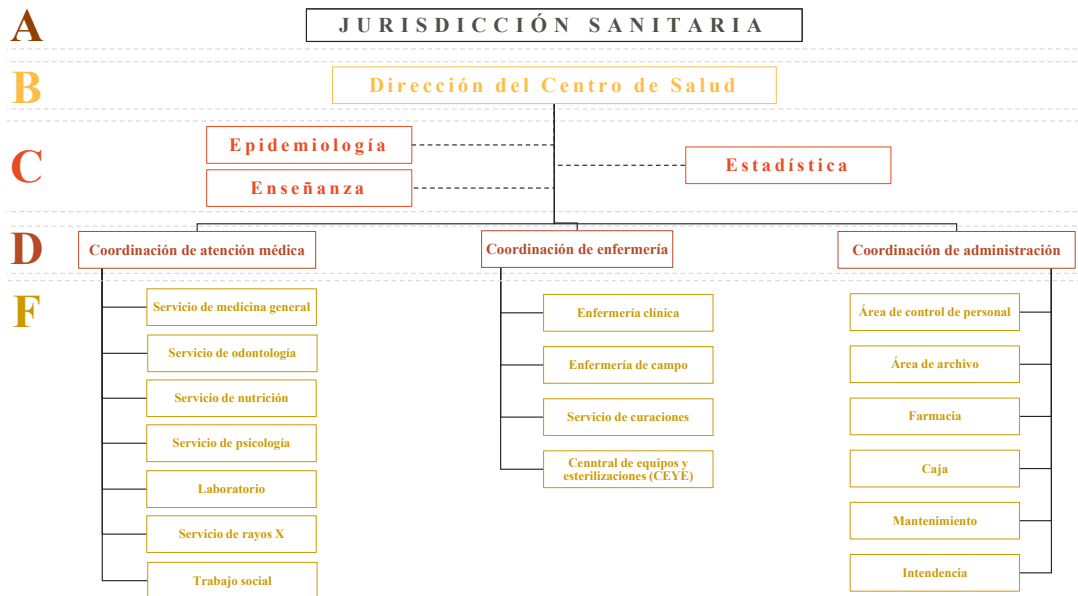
A

JURISDICCIÓN SANITARIA

B

Dirección del Centro de Salud

C

Epidemiología

Enseñanza

Estadística

D

Coordinación de atención médica

Coordinación de enfermería

Coordinación de administración

F

Servicio de medicina general

Servicio de odontología

Servicio de nutrición

Servicio de psicología

Laboratorio

Servicio de rayos X

Trabajo social

Enfermería clínica

Enfermería de campo

Servicio de curaciones

Cenntral de equipos y esterilizaciones (CEYE)

Área de control de personal

Área de archivo

Farmacia

Caja

Mantenimiento

Intendencia